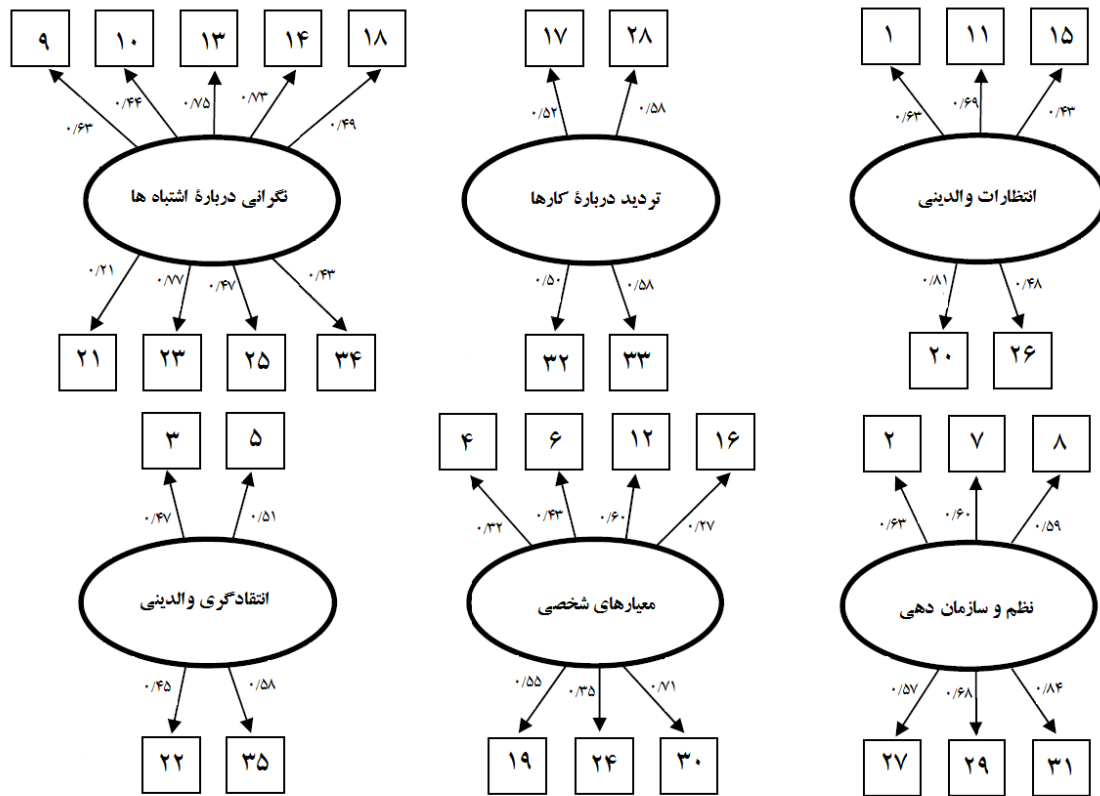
۹ ۱۰ ۱۳ ۱۴ ۱۸
۰/۶۳ ۰/۴۴ ۰/۷۵ ۰/۷۳ ۰/۴۹
نگرانی دربارهٔ اشتباه ها
۰/۲۱ ۰/۷۷ ۰/۴۷ ۰/۴۳
۲۱ ۲۳ ۲۵ ۳۴

۱۷ ۲۸
۰/۵۲ ۰/۵۸
تردید دربارهٔ کارها
۰/۵۰ ۰/۵۸
۳۲ ۳۳

۱ ۱۱ ۱۵
۰/۶۳ ۰/۶۹ ۰/۴۳
انتظارات والدینی
۰/۸۱ ۰/۴۸
۲۰ ۲۶

۳ ۵
۰/۴۷ ۰/۵۱
انتقادگری والدینی
۰/۴۵ ۰/۵۸
۲۲ ۳۵

۴ ۶ ۱۲ ۱۶
۰/۳۲ ۰/۴۳ ۰/۶۰ ۰/۲۷
معیارهای شخصی
۰/۵۵ ۰/۳۵ ۰/۷۱
۱۹ ۲۴ ۳۰

۲ ۷ ۸
۰/۶۳ ۰/۶۰ ۰/۵۹
نظم و سازمان دهی
۰/۵۷ ۰/۶۸ ۰/۸۴
۲۷ ۲۹ ۳۱